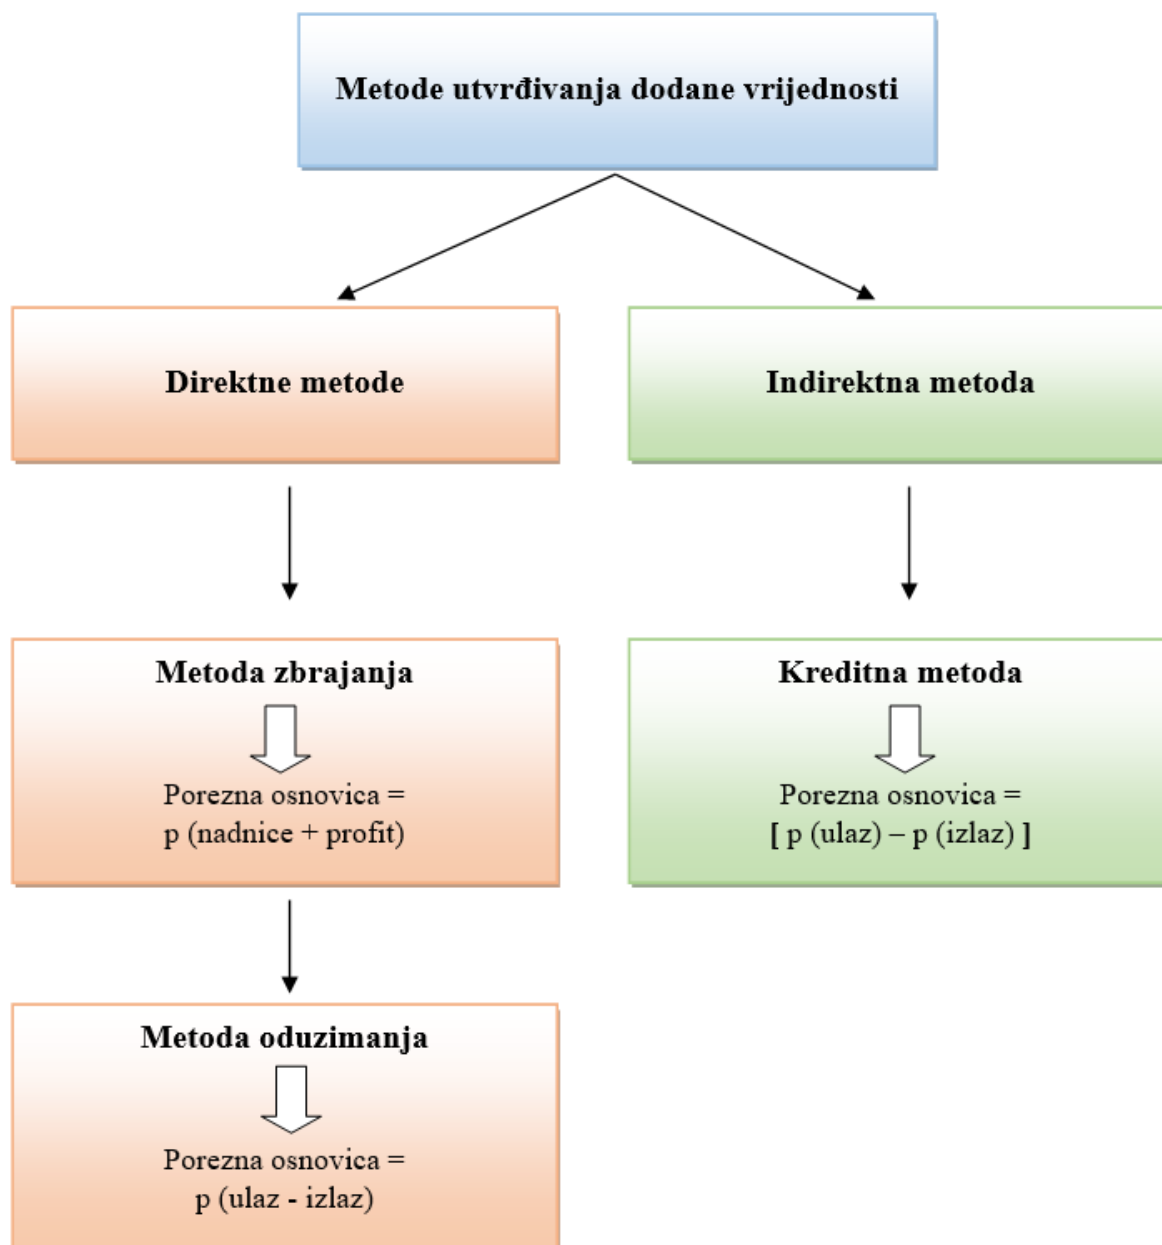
Metode utvrđivanja dodane vrijednosti

Direktne metode

Indirektna metoda

Metoda zbrajanja

Porezna osnovica = p (nadnice + profit)

Kreditna metoda

Porezna osnovica = [ p (ulaz) – p (izlaz) ]

Metoda oduzimanja

Porezna osnovica = p (ulaz - izlaz)